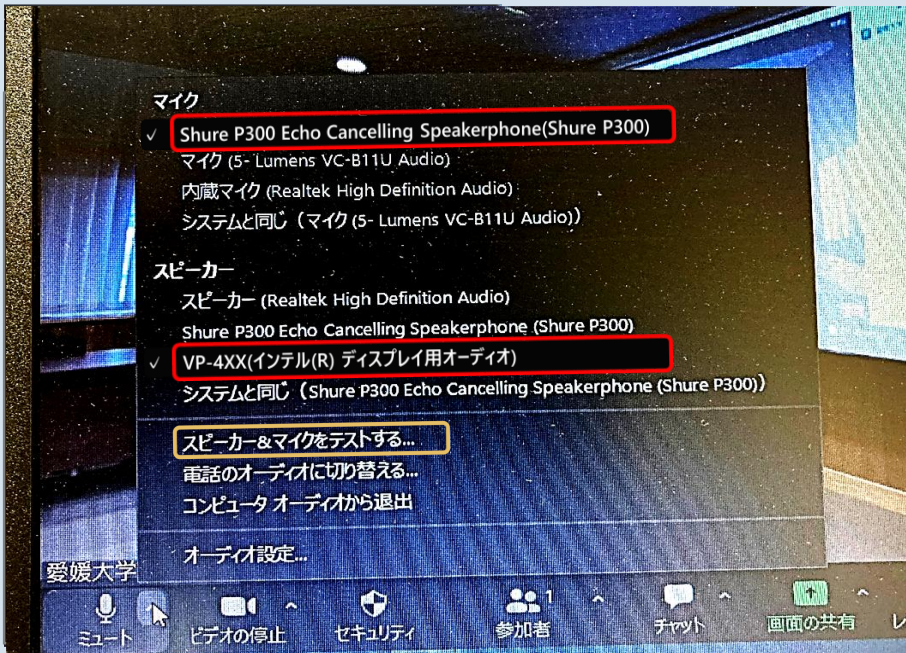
マイク

✓ Shure P300 Echo Cancelling Speakerphone(Shure P300)

マイク (5- Lumens VC-B11U Audio)

内蔵マイク (Realtek High Definition Audio)

システムと同じ（マイク (5- Lumens VC-B11U Audio)）

スピーカー

スピーカー (Realtek High Definition Audio)

Shure P300 Echo Cancelling Speakerphone (Shure P300)

✓ VP-4XX(インテル(R) ディスプレイ用オーディオ)

システムと同じ（Shure P300 Echo Cancelling Speakerphone (Shure P300)）

スピーカー&マイクをテストする...

電話のオーディオに切り替える...

コンピュータ オーディオから退出

オーディオ設定...

愛媛大学

ミュート

ビデオの停止

セキュリティ

1

参加者

チャット

画面の共有

レ